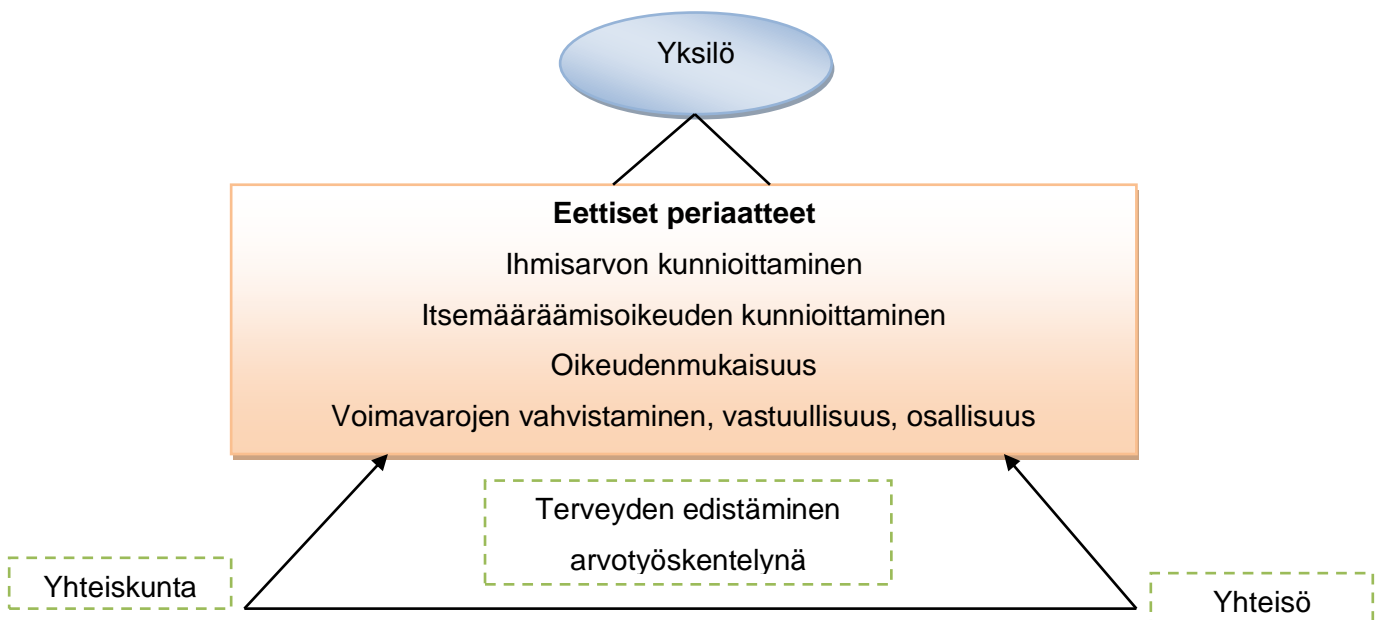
Yksilö

**Eettiset periaatteet**
Ihmisarvon kunnioittaminen
Itsemääräämisoikeuden kunnioittaminen
Oikeudenmukaisuus
Voimavarojen vahvistaminen, vastuullisuus, osallisuus

Terveyden edistäminen arvotyöskentelynä

Yhteiskunta

Yhteisö